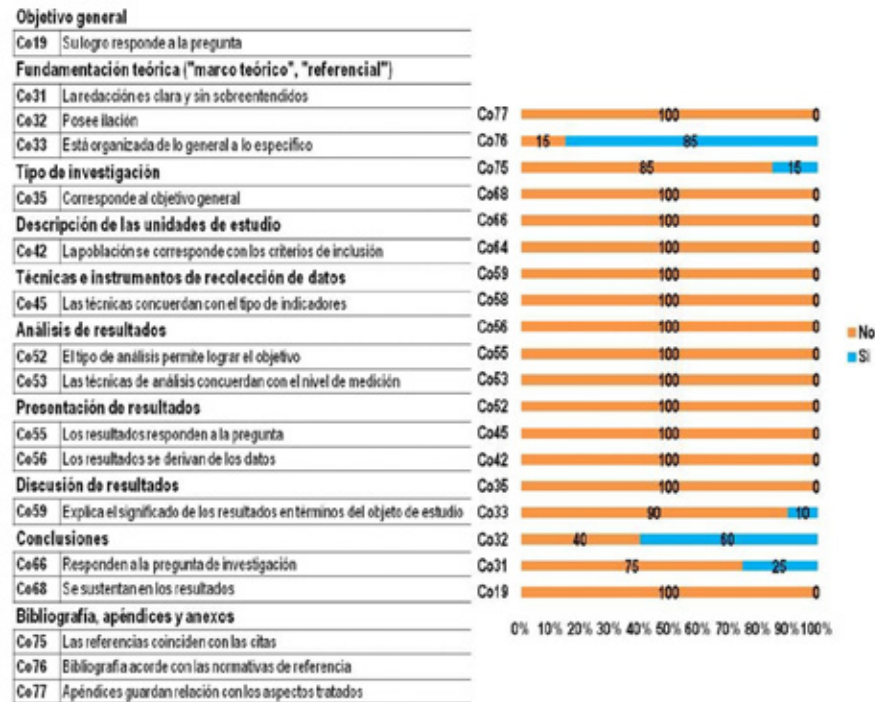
Objetivo general

| | |
|---|---|
| Co19 | Su logro responde a la pregunta |

Fundamentación teórica ("marco teórico", "referencial")

| | |
|---|---|
| Co31 | La redacción es clara y sin sobreentendidos |
| Co32 | Posee ilación |
| Co33 | Está organizada de lo general a lo específico |

Tipo de investigación

| | |
|---|---|
| Co35 | Corresponde al objetivo general |

Descripción de las unidades de estudio

| | |
|---|---|
| Co42 | La población se corresponde con los criterios de inclusión |

Técnicas e instrumentos de recolección de datos

| | |
|---|---|
| Co45 | Las técnicas concuerdan con el tipo de indicadores |

Análisis de resultados

| | |
|---|---|
| Co52 | El tipo de análisis permite lograr el objetivo |
| Co53 | Las técnicas de análisis concuerdan con el nivel de medición |

Presentación de resultados

| | |
|---|---|
| Co55 | Los resultados responden a la pregunta |
| Co56 | Los resultados se derivan de los datos |

Discusión de resultados

| | |
|---|---|
| Co59 | Explica el significado de los resultados en términos del objeto de estudio |

Conclusiones

| | |
|---|---|
| Co66 | Responden a la pregunta de investigación |
| Co68 | Se sustentan en los resultados |

Bibliografía, apéndices y anexos

| | |
|---|---|
| Co75 | Las referencias coinciden con las citas |
| Co76 | Bibliografía acorde con las normativas de referencia |
| Co77 | Apéndices guardan relación con los aspectos tratados |

| | No | Sí |
|---|---|---|
| Co77 | 100 | 0 |
| Co76 | 15 | 85 |
| Co75 | 85 | 15 |
| Co68 | 100 | 0 |
| Co66 | 100 | 0 |
| Co64 | 100 | 0 |
| Co59 | 100 | 0 |
| Co58 | 100 | 0 |
| Co56 | 100 | 0 |
| Co55 | 100 | 0 |
| Co53 | 100 | 0 |
| Co52 | 100 | 0 |
| Co45 | 100 | 0 |
| Co42 | 100 | 0 |
| Co35 | 100 | 0 |
| Co33 | 90 | 10 |
| Co32 | 40 | 60 |
| Co31 | 75 | 25 |
| Co19 | 100 | 0 |

0% 10% 20% 30% 40% 50% 60% 70% 80% 90% 100%

No
Sí